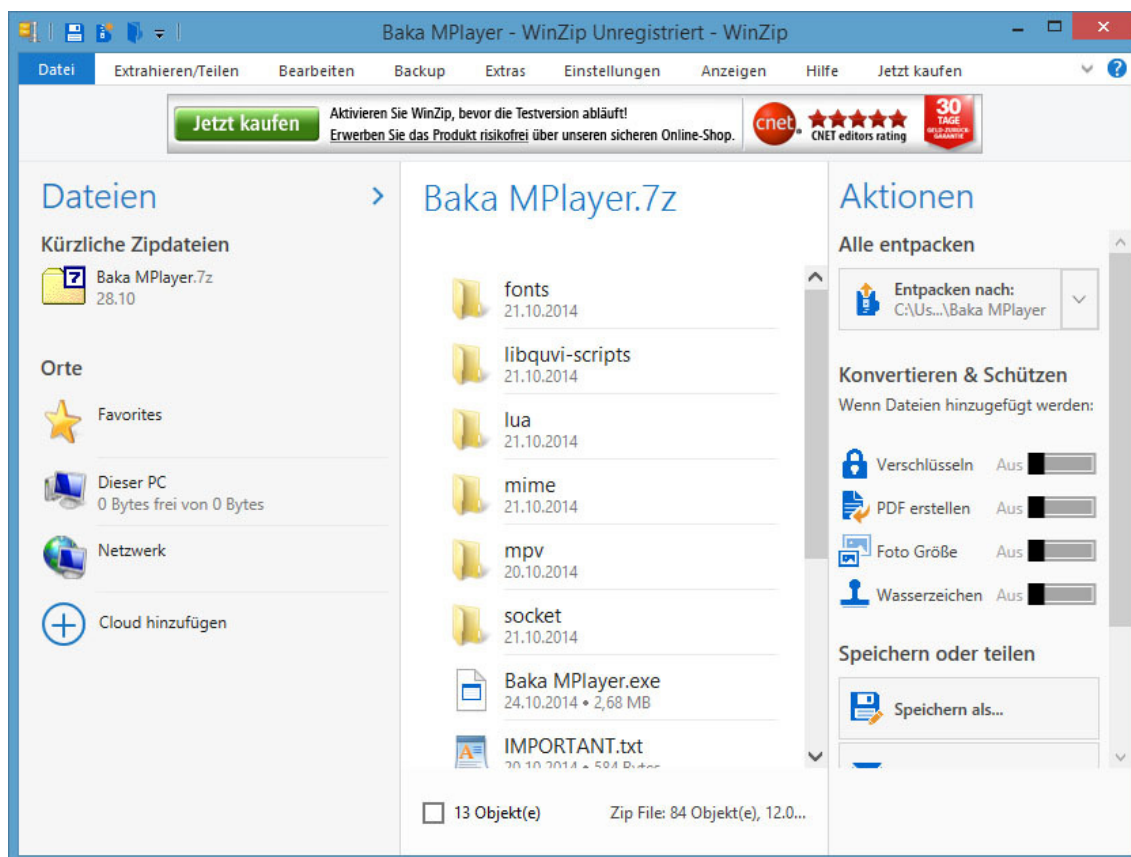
Baka MPlayer - WinZip Unregistriert - WinZip

Datei Extrahieren/Teilen Bearbeiten Backup Extras Einstellungen Anzeigen Hilfe Jetzt kaufen

Jetzt kaufen
Aktivieren Sie WinZip, bevor die Testversion abläuft!
Erwerben Sie das Produkt risikofrei über unseren sicheren Online-Shop.
cnet CNET editors rating
30 TAGE GELD-ZURÜCK GARANTIE

Dateien

Kürzliche Zipdateien
Baka MPlayer.7z
28.10

Orte
Favorites
Dieser PC
0 Bytes frei von 0 Bytes
Netzwerk
Cloud hinzufügen

Baka MPlayer.7z

fonts
21.10.2014
libquvi-scripts
21.10.2014
lua
21.10.2014
mime
21.10.2014
mpv
20.10.2014
socket
21.10.2014
Baka MPlayer.exe
24.10.2014 • 2,68 MB
IMPORTANT.txt
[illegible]

13 Objekt(e)
Zip File: 84 Objekt(e), 12.0...

Aktionen

Alle entpacken
Entpacken nach:
C:\Us...\Baka MPlayer

Konvertieren & Schützen
Wenn Dateien hinzugefügt werden:
Verschlüsseln Aus
PDF erstellen Aus
Foto Größe Aus
Wasserzeichen Aus

Speichern oder teilen
Speichern als...